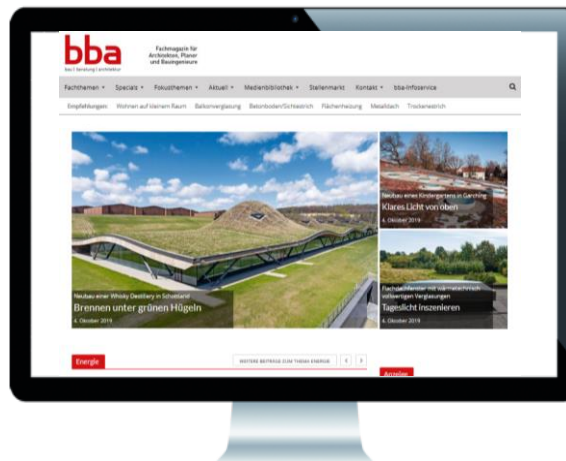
bba
bau | beratung | architektur

Fachmagazin für Architekten, Planer und Bauingenieure

Fachthemen ▾ Specials ▾ Fokusthemen ▾ Aktuell ▾ Medienbibliothek ▾ Stellenmarkt Kontakt ▾ bba-Infoservice

Empfehlungen Wohnen auf kleinem Raum Balkonverglasung Betonboden/Schleistrich Flächenheizung Metalldach Trockenestrich

Neubau einer Whisky Destillery in Schottland
Brennen unter grünen Hügeln
4. Oktober 2019

Neubau eines Kindergartens in Garching
Klares Licht von oben
4. Oktober 2019

Flachdachfenster mit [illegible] vollflächigen Verglasungen
Tageslicht inszenieren
4. Oktober 2019

Energie

WEITERE BEITRÄGE ZUM THEMA ENERGIE

Anzeige